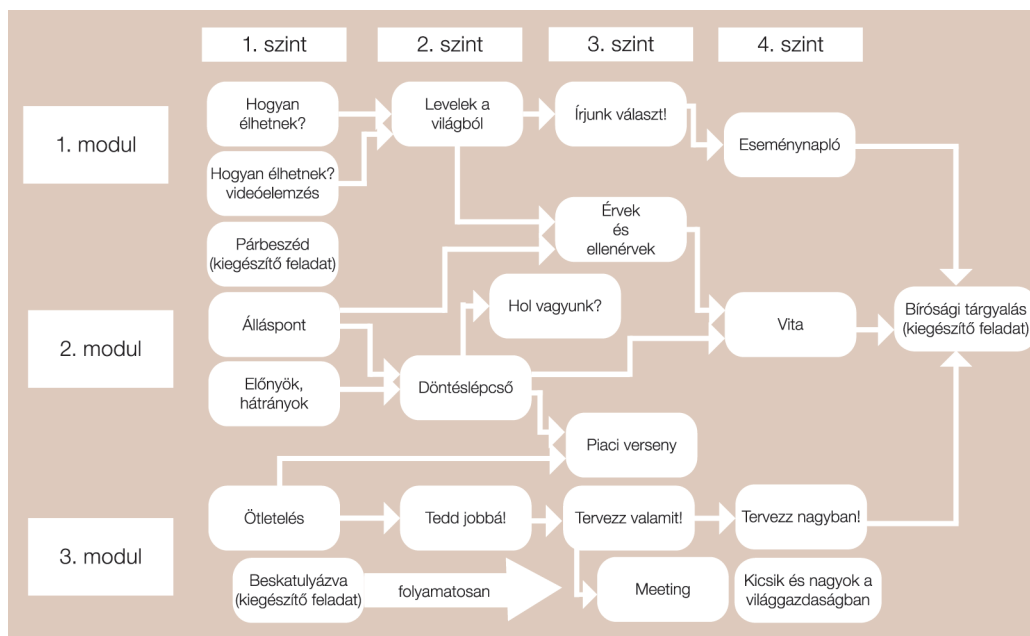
1. szint

2. szint

3. szint

4. szint

1. modul

Hogyan élhetnek?

Levelek a világból

Írjunk választ!

Eseménynapló

Hogyan élhetnek? videóelemzés

Érvek és ellenérvek

Párbeszéd (kiegészítő feladat)

2. modul

Álláspont

Hol vagyunk?

Vita

Bírósági tárgyalás (kiegészítő feladat)

Előnyök, hátrányok

Döntéslépcső

Piaci verseny

3. modul

Ötletelés

Tedd jobbá!

Tervezz valamit!

Tervezz nagyban!

Beskatulyázva (kiegészítő feladat)

folyamatosan

Meeting

Kicsik és nagyok a világgazdaságban